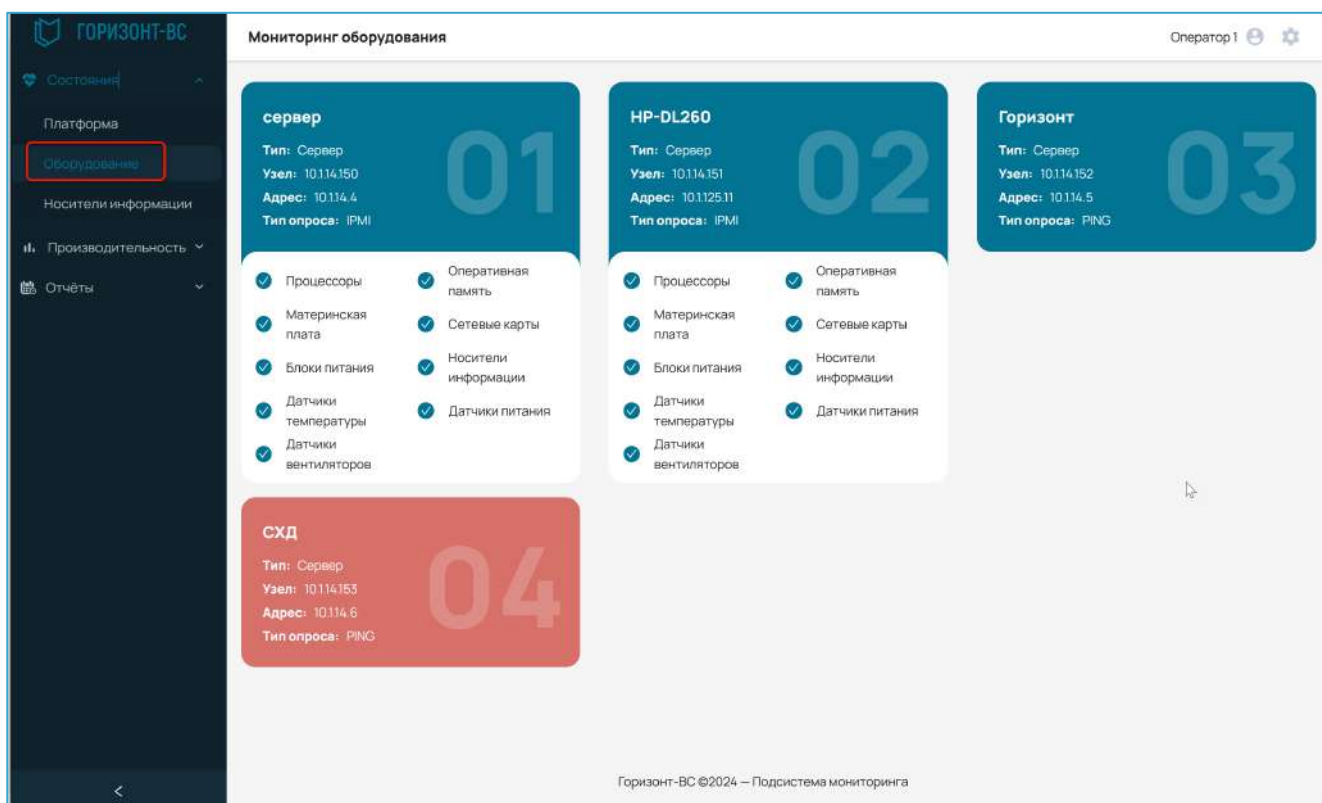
ГОРИЗОНТ-ВС

Состояние

Платформа

Оборудование

Носители информации

Производительность

Отчёты

Мониторинг оборудования

Оператор 1

сервер
Тип: Сервер
Узел: 10.1.14.150
Адрес: 10.1.14.4
Тип опроса: IPMI
01

Процессоры
Оперативная память
Материнская плата
Сетевые карты
Блоки питания
Носители информации
Датчики температуры
Датчики питания
Датчики вентиляторов

HP-DL260
Тип: Сервер
Узел: 10.1.14.151
Адрес: 10.1.125.11
Тип опроса: IPMI
02

Процессоры
Оперативная память
Материнская плата
Сетевые карты
Блоки питания
Носители информации
Датчики температуры
Датчики питания
Датчики вентиляторов

Горизонт
Тип: Сервер
Узел: 10.1.14.152
Адрес: 10.1.14.5
Тип опроса: PING
03

СХД
Тип: Сервер
Узел: 10.1.14.153
Адрес: 10.1.14.6
Тип опроса: PING
04

Горизонт-ВС ©2024 — Подсистема мониторинга